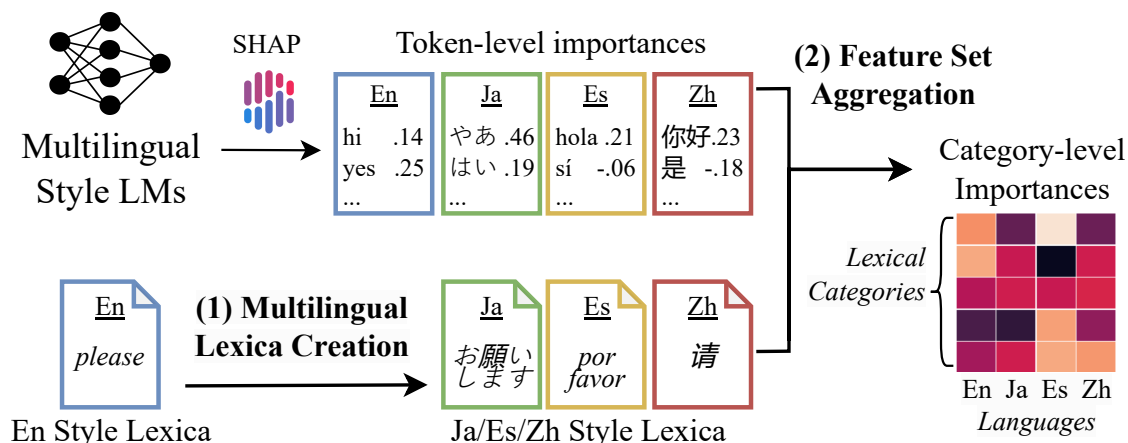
SHAP

Token-level importances

Multilingual Style LMs

| En | Ja | Es | Zh |
|---|---|---|---|
| hi .14 | やあ .46 | hola .21 | 你好 .23 |
| yes .25 | はい .19 | sí -.06 | 是 -.18 |
| ... | ... | ... | ... |

(2) Feature Set Aggregation

Category-level Importances

Lexical Categories

En Ja Es Zh

Languages

En
please

En Style Lexica

(1) Multilingual Lexica Creation

Ja
お願いします

Es
por favor

Zh
请

Ja/Es/Zh Style Lexica